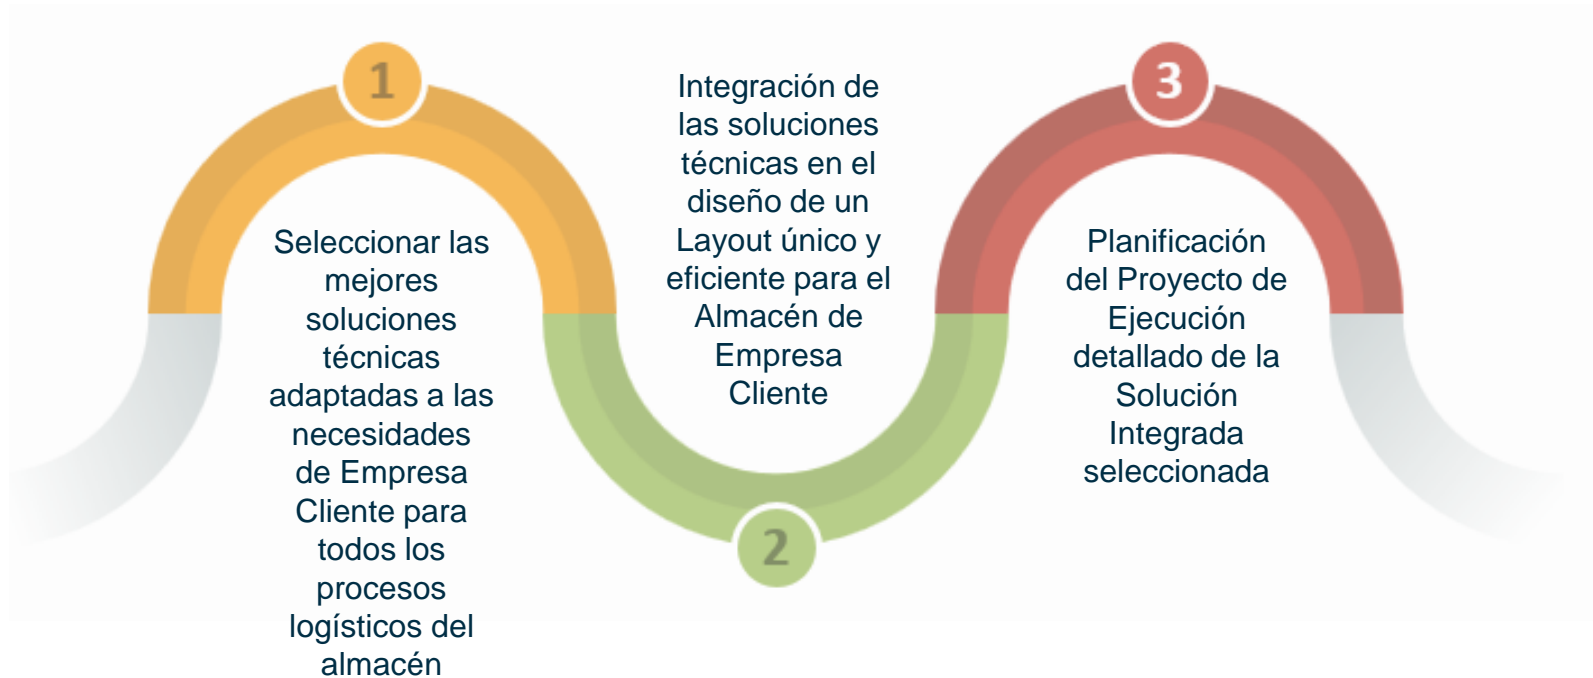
1

Seleccionar las mejores soluciones técnicas adaptadas a las necesidades de Empresa Cliente para todos los procesos logísticos del almacén

Integración de las soluciones técnicas en el diseño de un Layout único y eficiente para el Almacén de Empresa Cliente

2

3

Planificación del Proyecto de Ejecución detallado de la Solución Integrada seleccionada